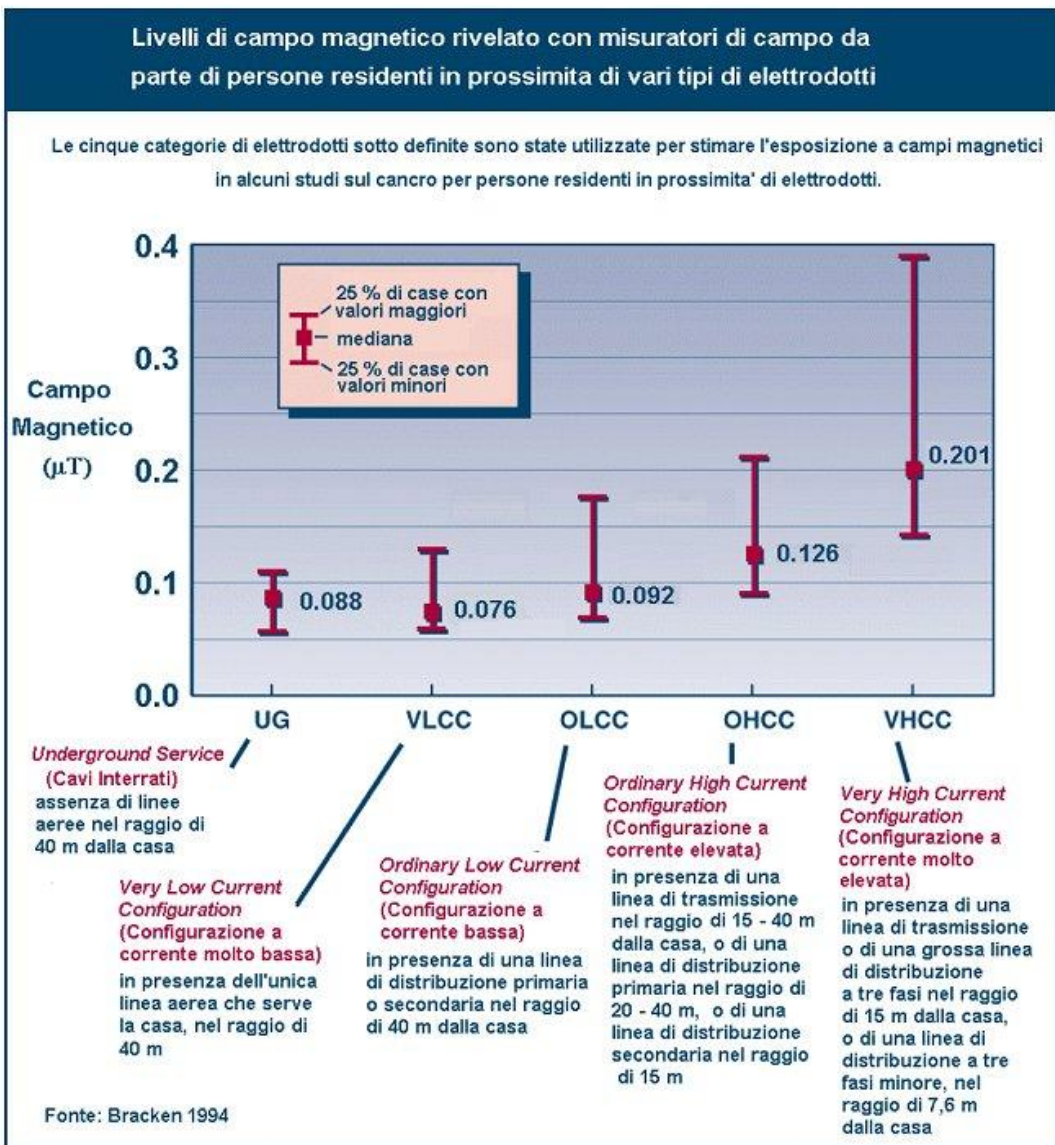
Livelli di campo magnetico rivelato con misuratori di campo da parte di persone residenti in prossimita di vari tipi di elettrodotti

Le cinque categorie di elettrodotti sotto definite sono state utilizzate per stimare l'esposizione a campi magnetici in alcuni studi sul cancro per persone residenti in prossimita' di elettrodotti.

25 % di case con valori maggiori
mediana
25 % di case con valori minori

Campo Magnetico ($\mu$T)

0.4
0.3
0.2
0.1
0.0

0.088
0.076
0.092
0.126
0.201

UG
VLCC
OLCC
OHCC
VHCC

Underground Service (Cavi Interrati)
assenza di linee aeree nel raggio di 40 m dalla casa

Very Low Current Configuration (Configurazione a corrente molto bassa)
in presenza dell'unica linea aerea che serve la casa, nel raggio di 40 m

Ordinary Low Current Configuration (Configurazione a corrente bassa)
in presenza di una linea di distribuzione primaria o secondaria nel raggio di 40 m dalla casa

Ordinary High Current Configuration (Configurazione a corrente elevata)
in presenza di una linea di trasmissione nel raggio di 15 - 40 m dalla casa, o di una linea di distribuzione primaria nel raggio di 20 - 40 m, o di una linea di distribuzione secondaria nel raggio di 15 m

Very High Current Configuration (Configurazione a corrente molto elevata)
in presenza di una linea di trasmissione o di una grossa linea di distribuzione a tre fasi nel raggio di 15 m dalla casa, o di una linea di distribuzione a tre fasi minore, nel raggio di 7,6 m dalla casa

Fonte: Bracken 1994